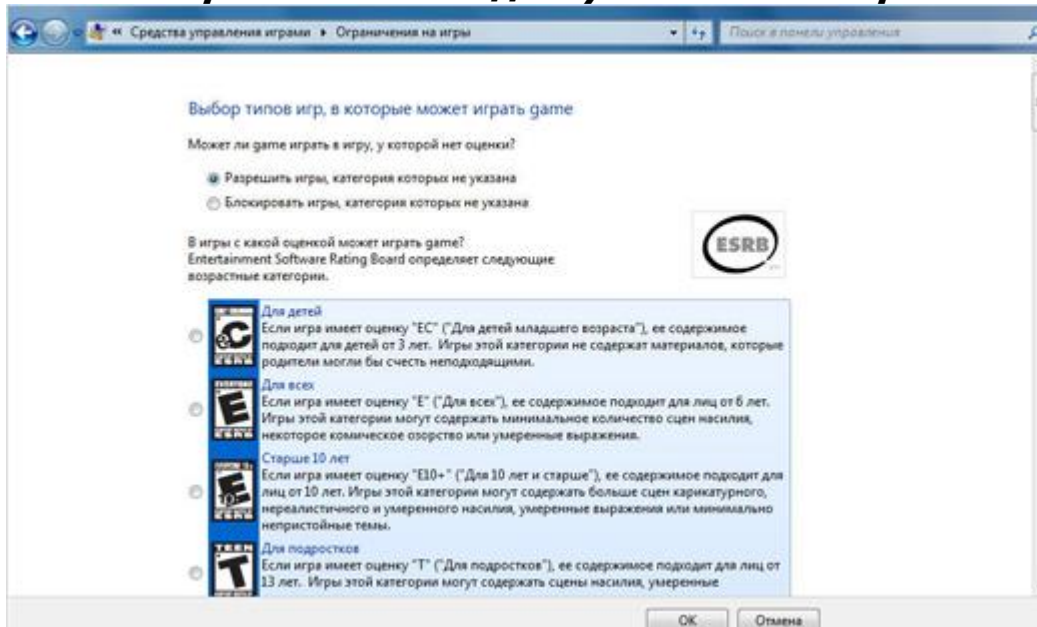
« Средства управления играми ▸ Ограничения на игры

Поиск в панели управления

Выбор типов игр, в которые может играть game

Может ли game играть в игру, у которой нет оценки?

Разрешить игры, категория которых не указана

Блокировать игры, категория которых не указана

В игры с какой оценкой может играть game?
Entertainment Software Rating Board определяет следующие возрастные категории.

ESRB

Для детей
Если игра имеет оценку "EC" ("Для детей младшего возраста"), ее содержимое подходит для детей от 3 лет. Игры этой категории не содержат материалов, которые родители могли бы счесть неподходящими.

Для всех
Если игра имеет оценку "E" ("Для всех"), ее содержимое подходит для лиц от 6 лет. Игры этой категории могут содержать минимальное количество сцен насилия, некоторое комическое озорство или умеренные выражения.

Старше 10 лет
Если игра имеет оценку "E10+" ("Для 10 лет и старше"), ее содержимое подходит для лиц от 10 лет. Игры этой категории могут содержать больше сцен карикатурного, нереалистичного и умеренного насилия, умеренные выражения или минимально непристойные темы.

Для подростков
Если игра имеет оценку "T" ("Для подростков"), ее содержимое подходит для лиц от 13 лет. Игры этой категории могут содержать сцены насилия, умеренные

OK Отмена